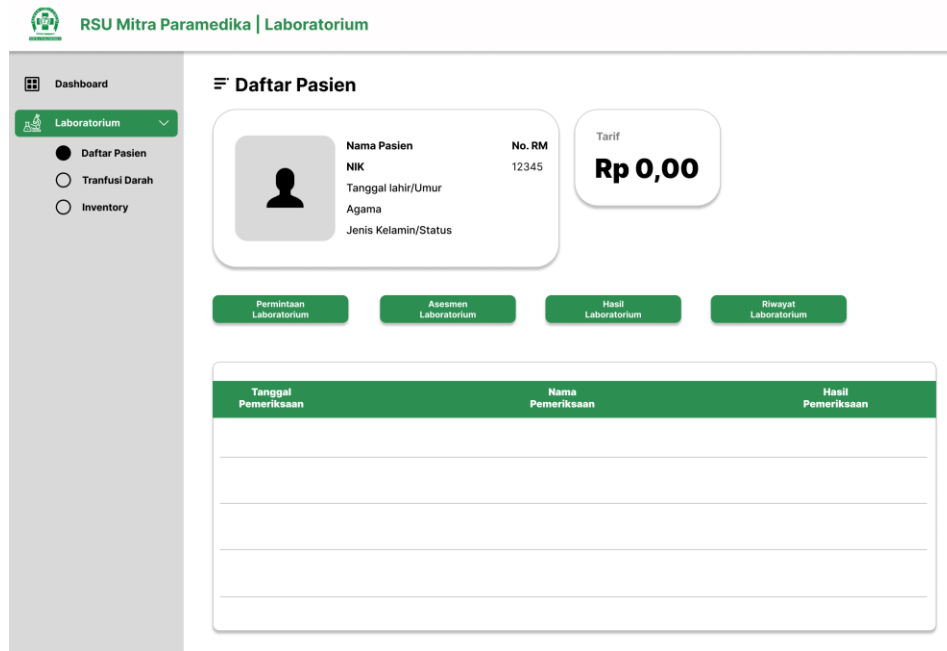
RSU Mitra Paramedika | Laboratorium

Dashboard

Laboratorium

Daftar Pasien

Tranfusi Darah

Inventory

Daftar Pasien

Nama Pasien

NIK

Tanggal lahir/Umur

Agama

Jenis Kelamin/Status

No. RM

12345

Tarif

Rp 0,00

Permintaan Laboratorium

Asesmen Laboratorium

Hasil Laboratorium

Riwayat Laboratorium

| Tanggal Pemeriksaan | Nama Pemeriksaan | Hasil Pemeriksaan |
|---|---|---|
| | | |
| | | |
| | | |
| | | |